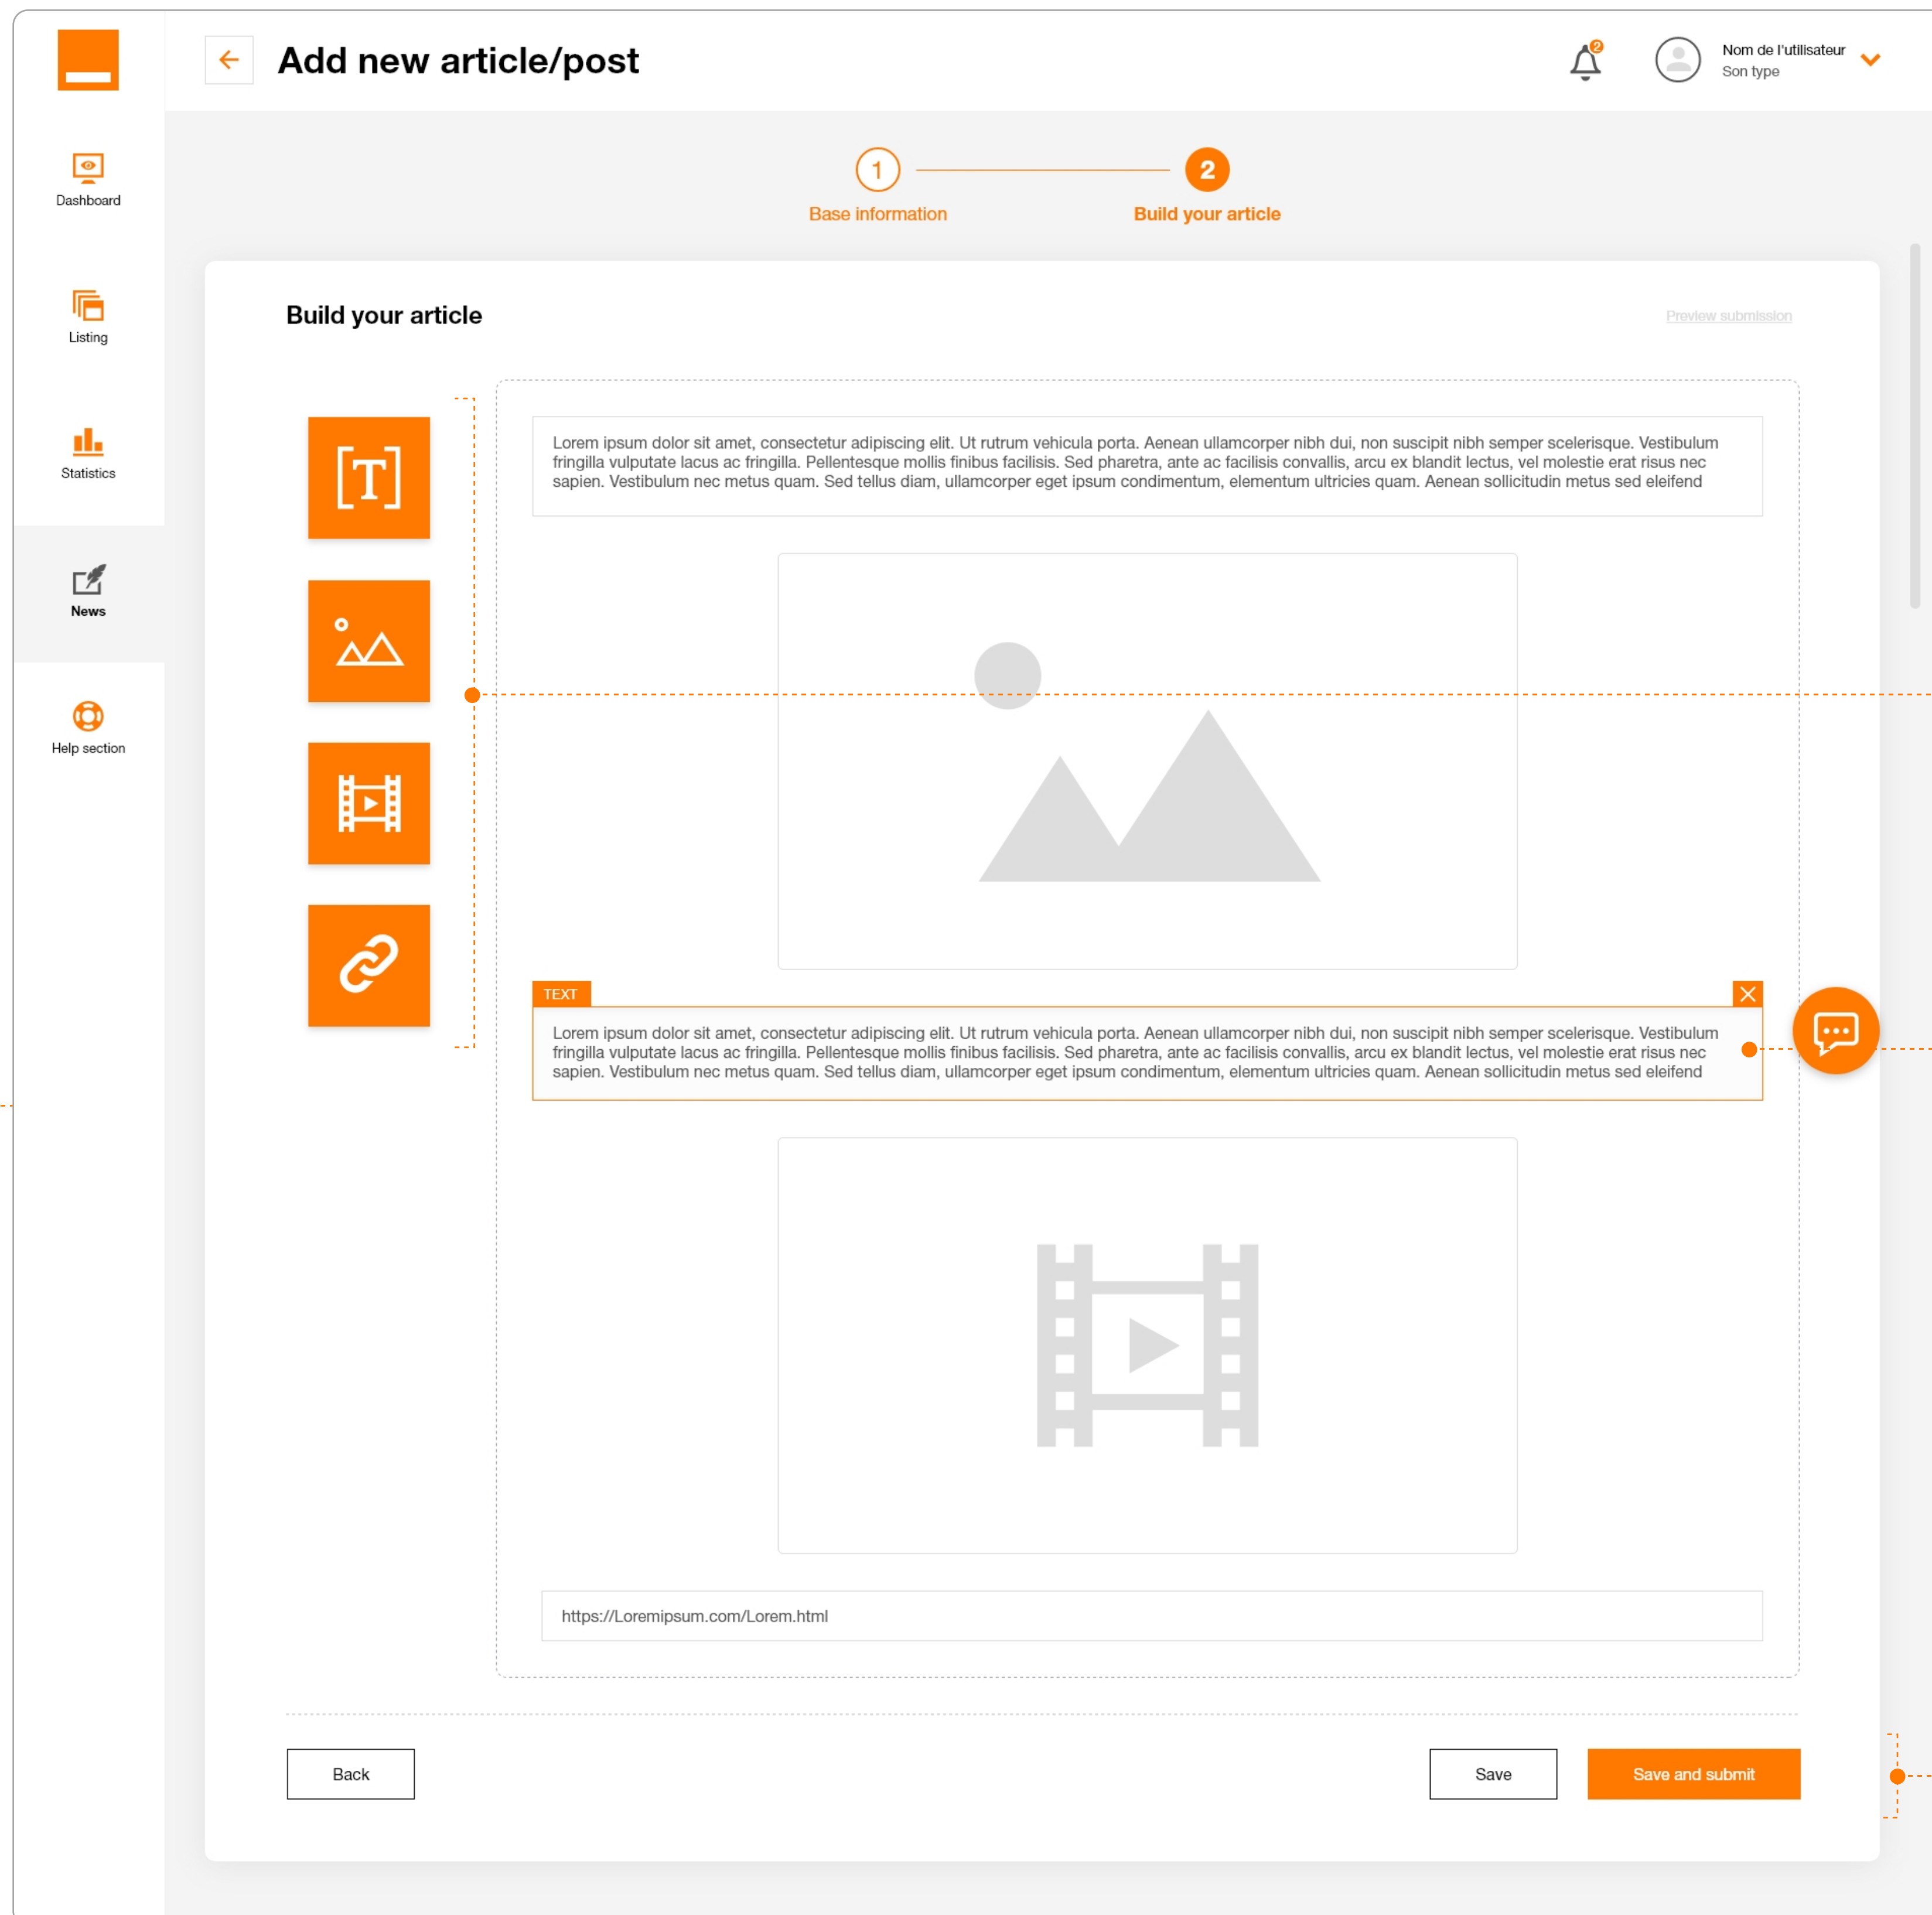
Add new article/post

2

Nom de l'utilisateur
Son type

Dashboard

Listing

Statistics

News

Help section

1 Base information

2 Build your article

Build your article

Preview submission

Lorem ipsum dolor sit amet, consectetur adipiscing elit. Ut rutrum vehicula porta. Aenean ullamcorper nibh dui, non suscipit nibh semper scelerisque. Vestibulum fringilla vulputate lacus ac fringilla. Pellentesque mollis finibus facilisis. Sed pharetra, ante ac facilisis convallis, arcu ex blandit lectus, vel molestie erat risus nec sapien. Vestibulum nec metus quam. Sed tellus diam, ullamcorper eget ipsum condimentum, elementum ultricies quam. Aenean sollicitudin metus sed eleifend

TEXT

Lorem ipsum dolor sit amet, consectetur adipiscing elit. Ut rutrum vehicula porta. Aenean ullamcorper nibh dui, non suscipit nibh semper scelerisque. Vestibulum fringilla vulputate lacus ac fringilla. Pellentesque mollis finibus facilisis. Sed pharetra, ante ac facilisis convallis, arcu ex blandit lectus, vel molestie erat risus nec sapien. Vestibulum nec metus quam. Sed tellus diam, ullamcorper eget ipsum condimentum, elementum ultricies quam. Aenean sollicitudin metus sed eleifend

https://Loremipsum.com/Lorem.html

Back

Save

Save and submit